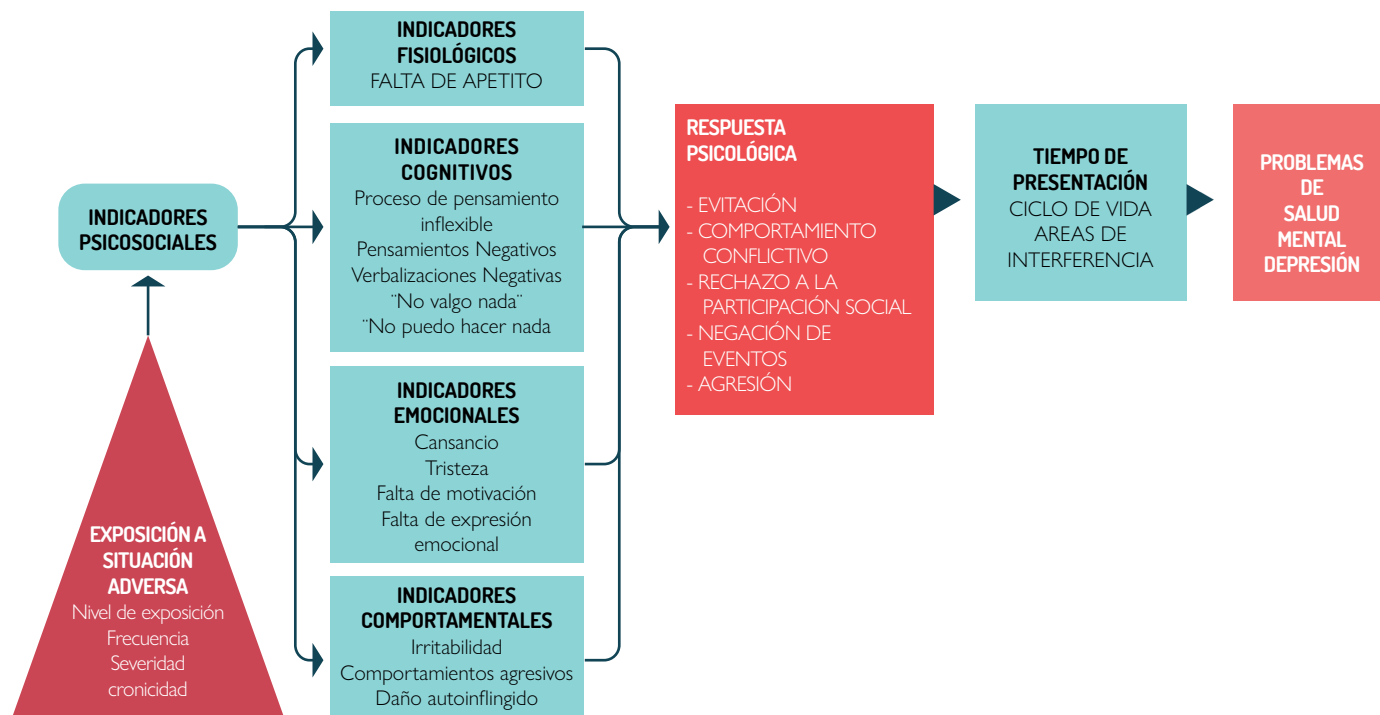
INDICADORES PSICOSOCIALES

EXPOSICIÓN A SITUACIÓN ADVERSA
Nivel de exposición
Frecuencia
Severidad
cronicidad

INDICADORES FISIOLÓGICOS
FALTA DE APETITO

INDICADORES COGNITIVOS
Proceso de pensamiento inflexible
Pensamientos Negativos
Verbalizaciones Negativas
¨No valgo nada¨
¨No puedo hacer nada

INDICADORES EMOCIONALES
Cansancio
Tristeza
Falta de motivación
Falta de expresión emocional

INDICADORES COMPORTAMENTALES
Irritabilidad
Comportamientos agresivos
Daño autoinflingido

RESPUESTA PSICOLÓGICA

- EVITACIÓN
- COMPORTAMIENTO CONFLICTIVO
- RECHAZO A LA PARTICIPACIÓN SOCIAL
- NEGACIÓN DE EVENTOS
- AGRESIÓN

TIEMPO DE PRESENTACIÓN
CICLO DE VIDA
AREAS DE INTERFERENCIA

PROBLEMAS DE SALUD MENTAL DEPRESIÓN